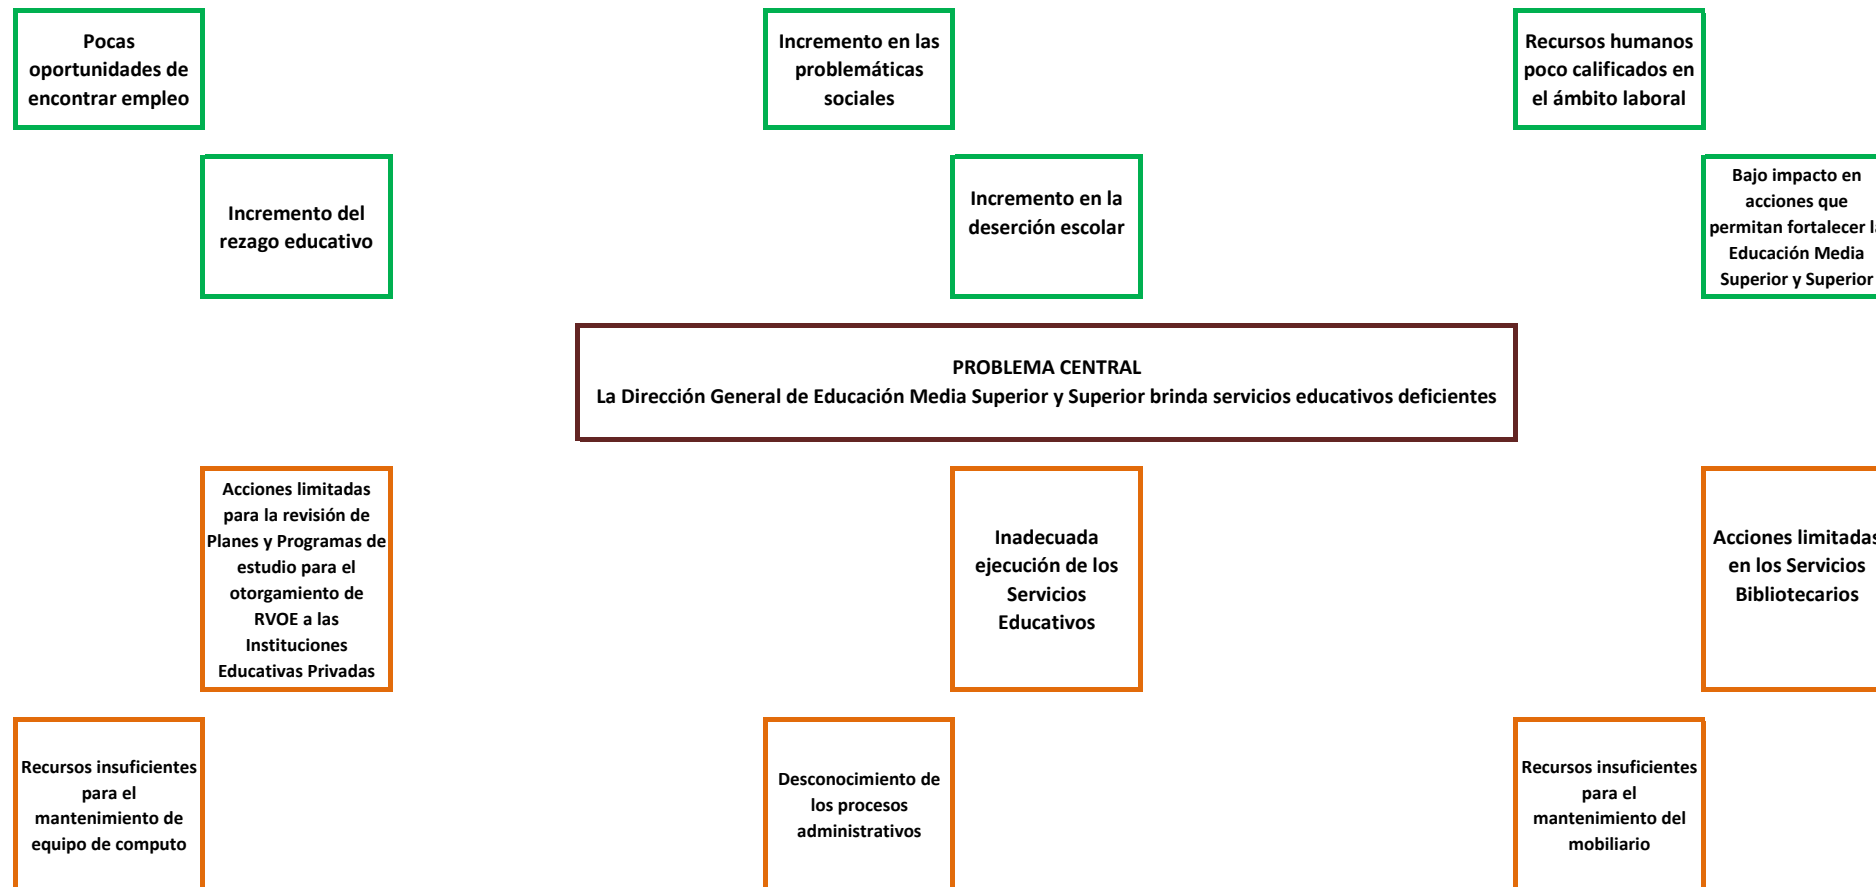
Pocas oportunidades de encontrar empleo

Incremento en las problemáticas sociales

Recursos humanos poco calificados en el ámbito laboral

Incremento del rezago educativo

Incremento en la deserción escolar

Bajo impacto en acciones que permitan fortalecer l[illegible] Educación Media Superior y Superior

PROBLEMA CENTRAL
La Dirección General de Educación Media Superior y Superior brinda servicios educativos deficientes

Acciones limitadas para la revisión de Planes y Programas de estudio para el otorgamiento de RVOE a las Instituciones Educativas Privadas

Inadecuada ejecución de los Servicios Educativos

Acciones limitada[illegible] en los Servicios Bibliotecarios

Recursos insuficientes para el mantenimiento de equipo de computo

Desconocimiento de los procesos administrativos

Recursos insuficientes para el mantenimiento del mobiliario